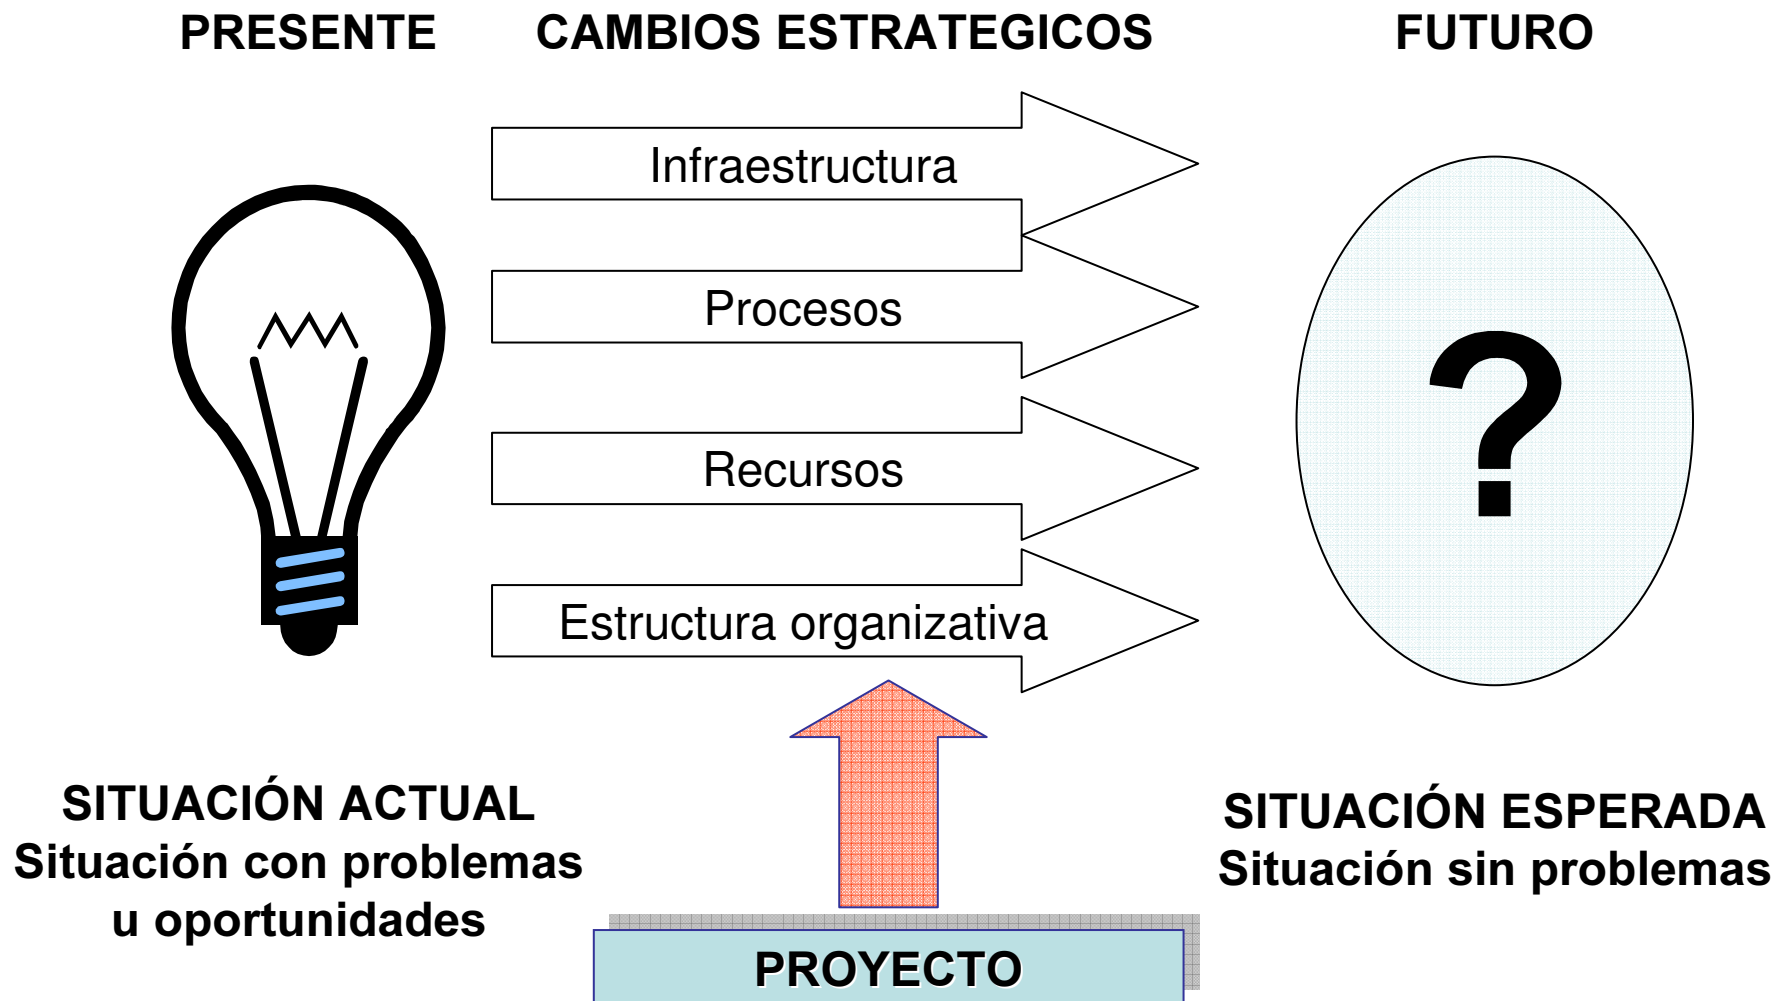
PRESENTE

CAMBIOS ESTRATEGICOS

FUTURO

Infraestructura

Procesos

Recursos

Estructura organizativa

?

SITUACIÓN ACTUAL
Situación con problemas u oportunidades

SITUACIÓN ESPERADA
Situación sin problemas

PROYECTO